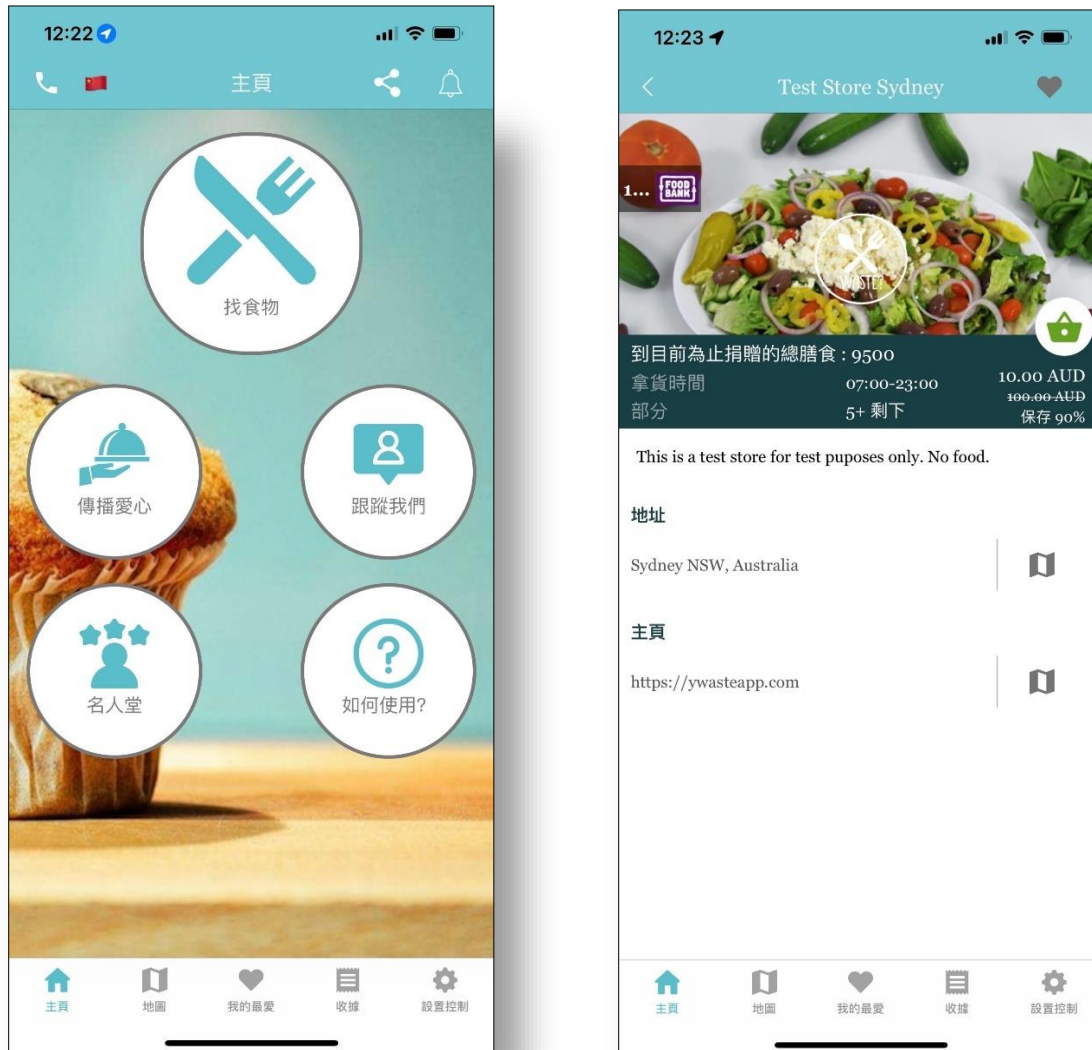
12:22

主頁

找食物

傳播愛心

跟蹤我們

名人堂

如何使用?

主頁 地圖 我的最愛 收據 設置控制

12:23

Test Store Sydney

1... FOOD BANK

YWASTE?

到目前為止捐贈的總膳食 : 9500
拿貨時間 07:00-23:00
部分 5+ 剩下
10.00 AUD
~~100.00 AUD~~
保存 90%

This is a test store for test puposes only. No food.

地址

Sydney NSW, Australia

主頁

https://ywasteapp.com

主頁 地圖 我的最愛 收據 設置控制